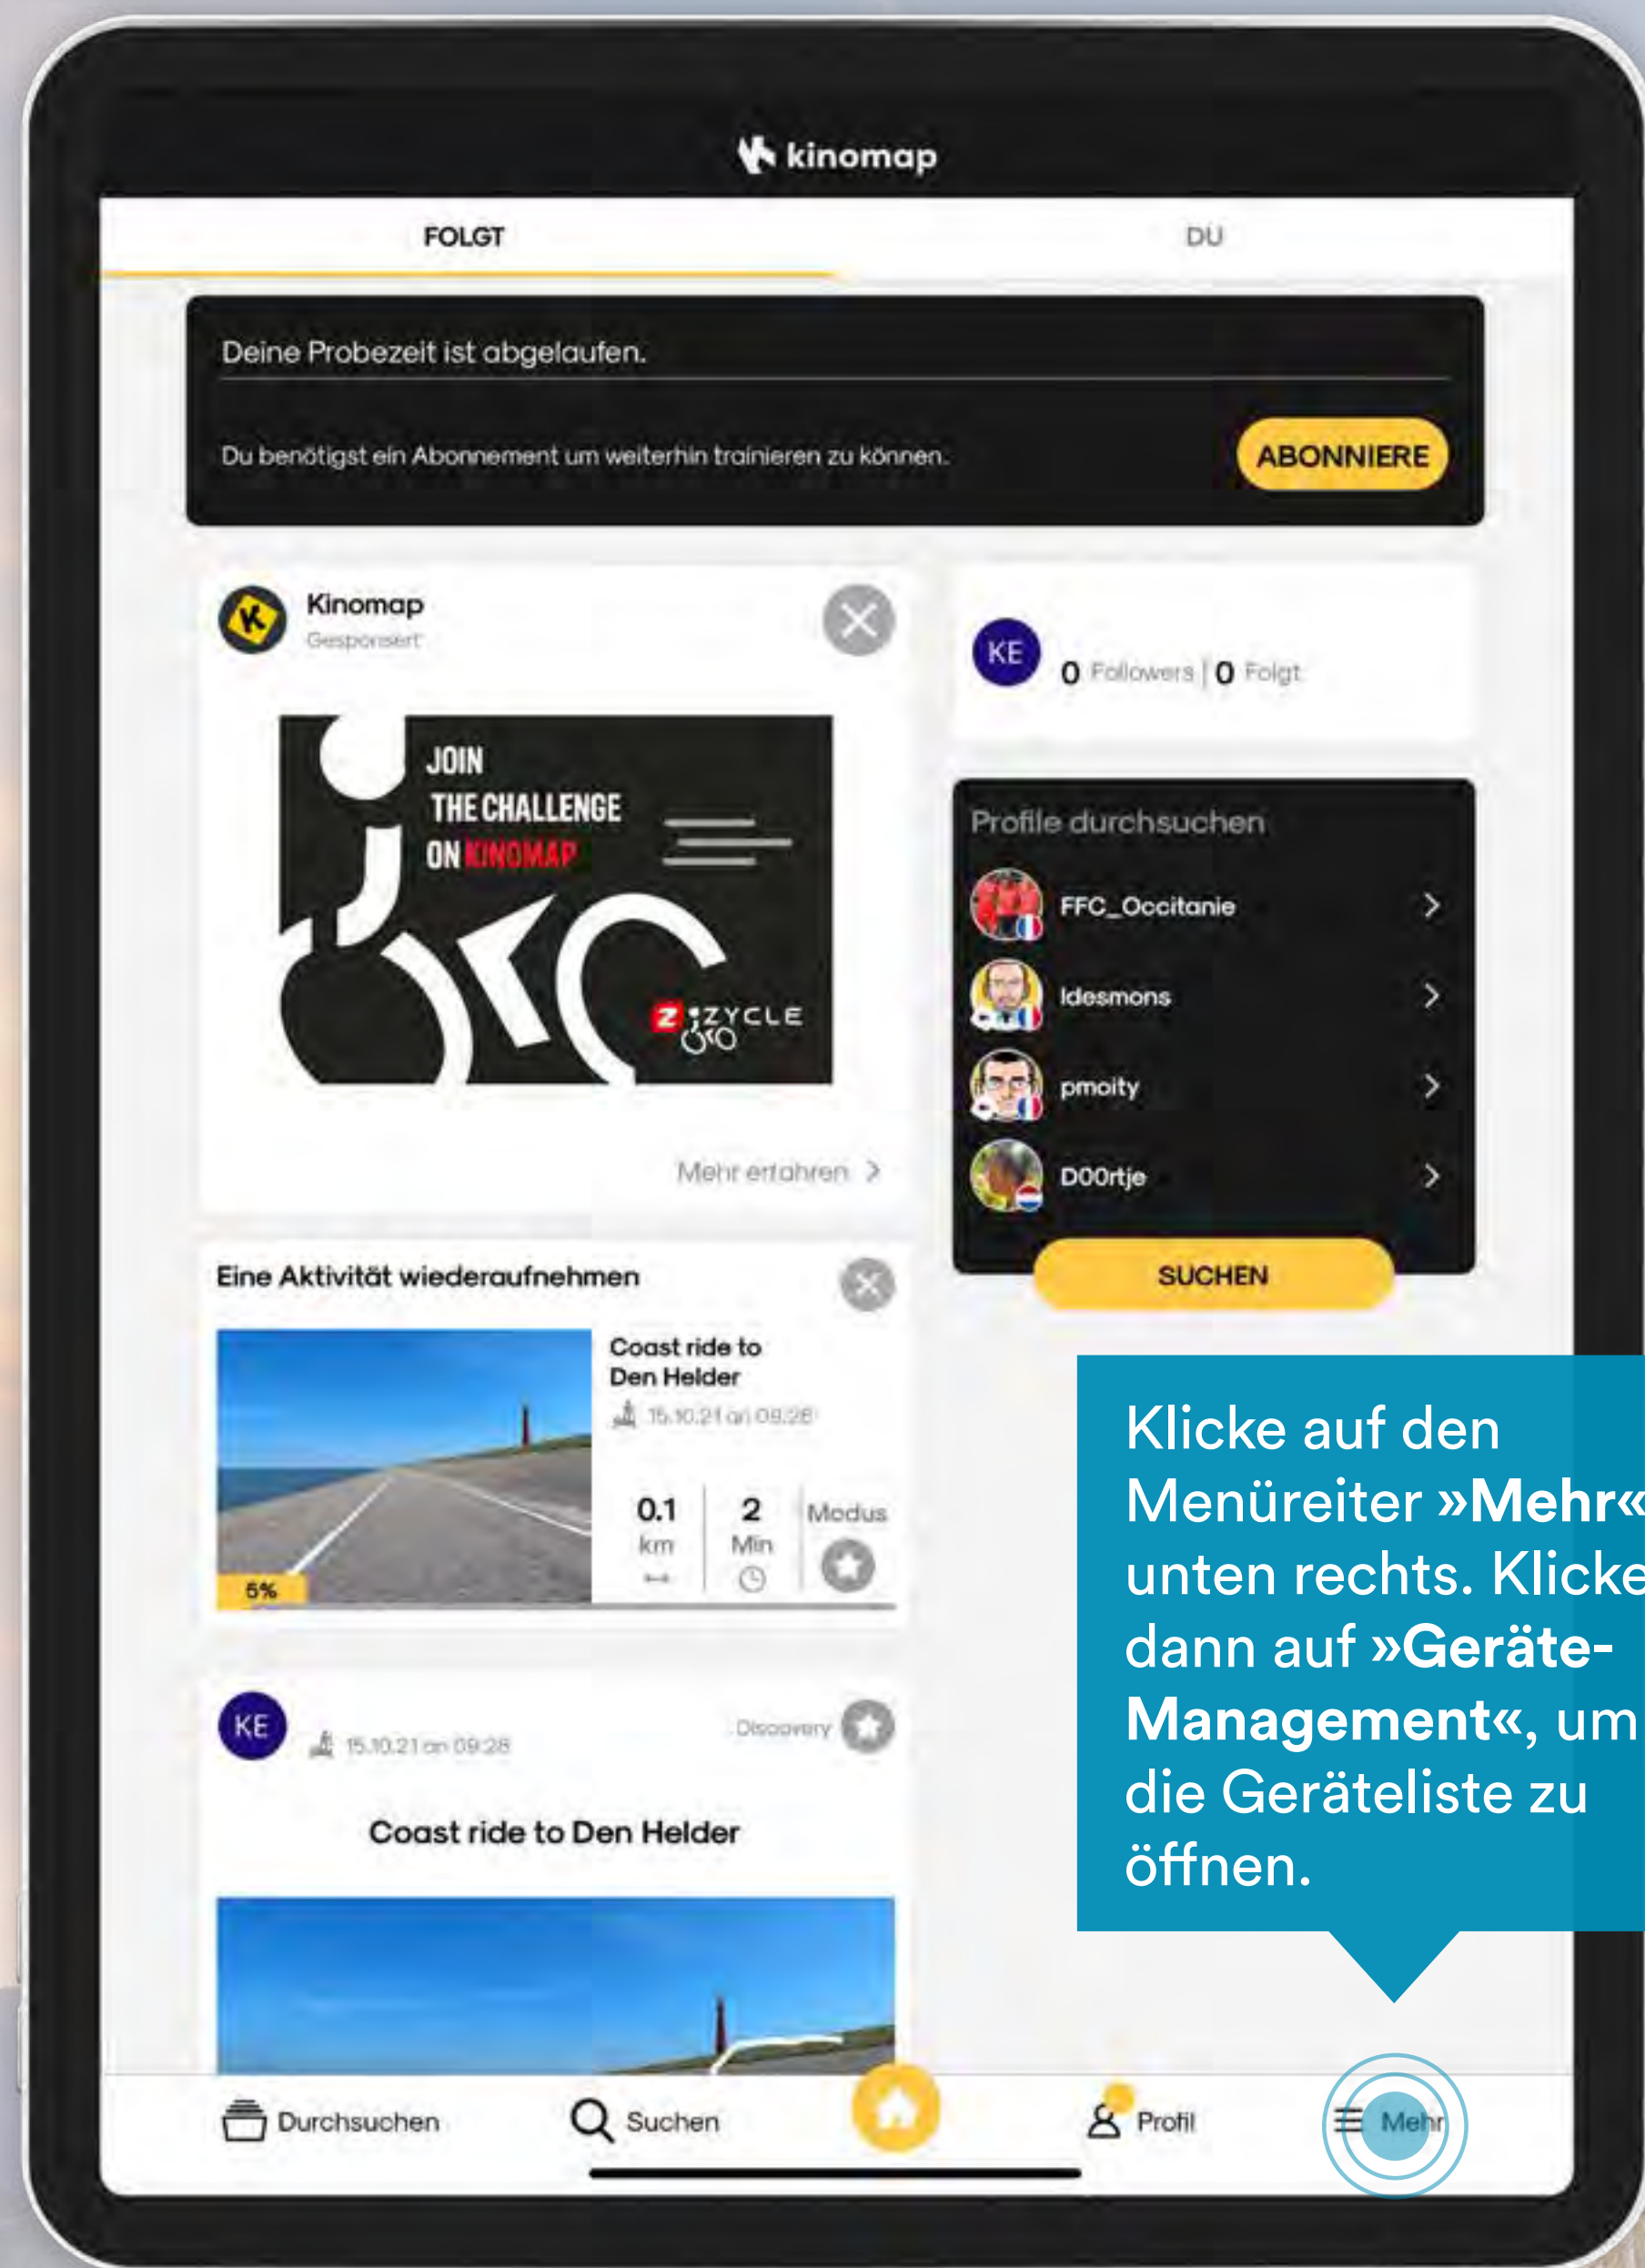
kinomap

FOLGT

DU

Deine Probezeit ist abgelaufen.

Du benötigst ein Abonnement um weiterhin trainieren zu können.

ABONNIERE

Kinomap
Gesponsert

JOIN THE CHALLENGE ON KINOMAP

ZYCLE

Mehr erfahren >

KE 0 Followers | 0 Folgt

Profile durchsuchen

FFC_Occitanie >

ldesmons >

pmoity >

D0Ortje >

SUCHEN

Eine Aktivität wiederaufnehmen

Coast ride to Den Helder
15.10.21 an 09:28

5%

0.1 km

2 Min

Modus

KE
15.10.21 an 09:28
Discovery

Coast ride to Den Helder

Klicke auf den Menüreiter **»Mehr«** unten rechts. Klicke dann auf **»Geräte-Management«**, um die Geräteliste zu öffnen.

Durchsuchen

Suchen

Profil

Mehr